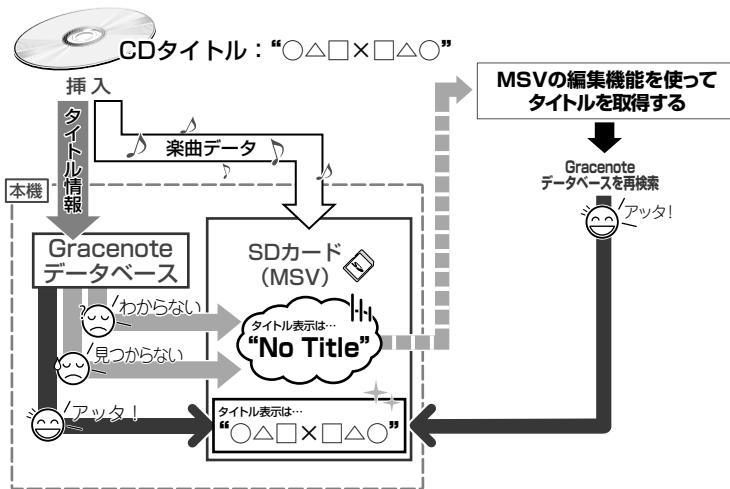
CDタイトル："○△□×□△○"

挿入

タイトル情報

楽曲データ

本機

Gracenote データベース

SDカード (MSV)

わからない

見つからない

タイトル表示は…
"No Title"

アッタ！

タイトル表示は…
"○△□×□△○"

MSVの編集機能を使って タイトルを取得する

Gracenote データベースを再検索

アッタ！